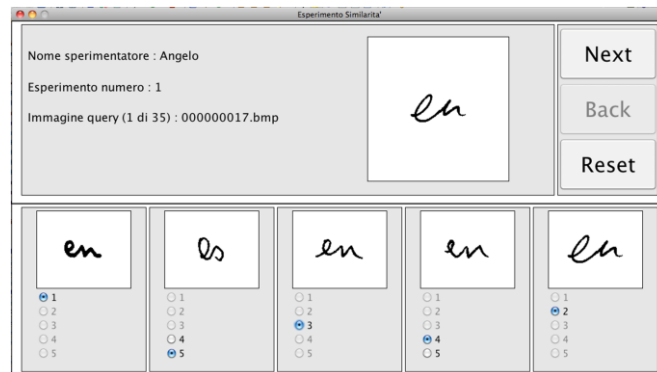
Esperimento Similarita'

Nome sperimentatore : Angelo

Esperimento numero : 1

Immagine query (1 di 35) : 000000017.bmp

en

Next

Back

Reset

en
1
2
3
4
5

ls
1
2
3
4
5

en
1
2
3
4
5

en
1
2
3
4
5

en
1
2
3
4
5